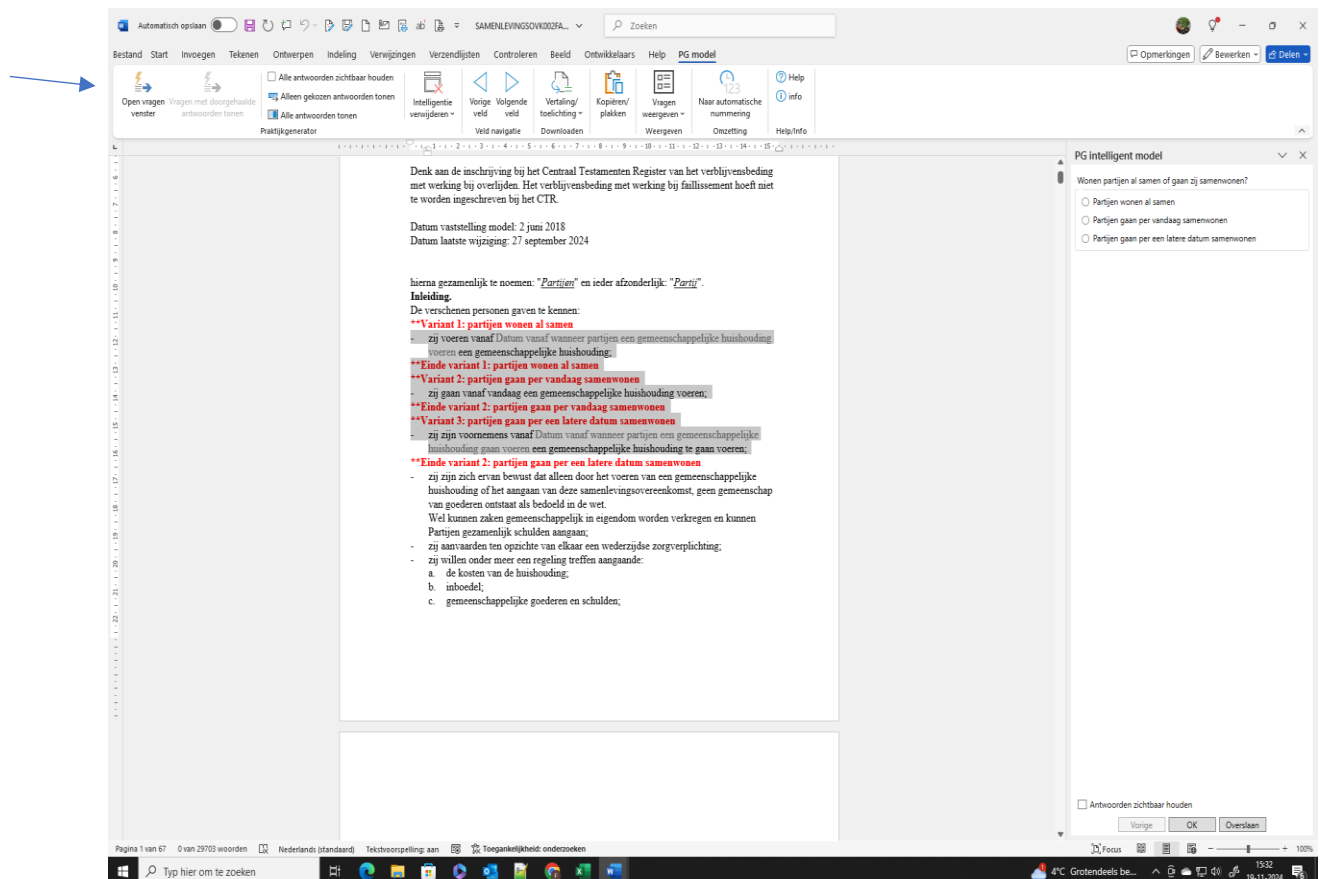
Automatisch opslaan SAMENLEVINGSOVK002FA... Zoeken

Bestand Start Invoegen Tekenen Ontwerpen Indeling Verwijzingen Verzendlijsten Controleren Beeld Ontwikkelaars Help PG model

Opmerkingen Bewerken Delen

Open vragen venster Vragen met doorgehaalde antwoorden tonen Alle antwoorden zichtbaar houden Alleen gekozen antwoorden tonen Alle antwoorden tonen Praktijkgenerator Intelligentie verwijderen Vorige veld Volgende veld Veld navigatie Vertaling/ toelichting Downloaden Kopiëren/ plakken Vragen weergeven Weergeven Naar automatische nummering Omzetting Help info Help/Info

Denk aan de inschrijving bij het Centraal Testamenten Register van het verblijvensbeding met werking bij overlijden. Het verblijvensbeding met werking bij faillissement hoeft niet te worden ingeschreven bij het CTR.

Datum vaststelling model: 2 juni 2018
Datum laatste wijziging: 27 september 2024

hierna gezamenlijk te noemen: "Partijen" en ieder afzonderlijk: "Partij".
Inleiding.
De verschenen personen gaven te kennen:
**Variant 1: partijen wonen al samen
- zij voeren vanaf Datum vanaf wanneer partijen een gemeenschappelijke huishouding voeren een gemeenschappelijke huishouding;
**Einde variant 1: partijen wonen al samen
**Variant 2: partijen gaan per vandaag samenwonen
- zij gaan vanaf vandaag een gemeenschappelijke huishouding voeren;
**Einde variant 2: partijen gaan per vandaag samenwonen
**Variant 3: partijen gaan per een latere datum samenwonen
- zij zijn voornemens vanaf Datum vanaf wanneer partijen een gemeenschappelijke huishouding gaan voeren een gemeenschappelijke huishouding te gaan voeren;
**Einde variant 2: partijen gaan per een latere datum samenwonen
- zij zijn zich ervan bewust dat alleen door het voeren van een gemeenschappelijke huishouding of het aangaan van deze samenlevingsovereenkomst, geen gemeenschap van goederen ontstaat als bedoeld in de wet.
Wel kunnen zaken gemeenschappelijk in eigendom worden verkregen en kunnen Partijen gezamenlijk schulden aangaan;
- zij aanvaarden ten opzichte van elkaar een wederzijdse zorgverplichting;
- zij willen onder meer een regeling treffen aangaande:
a. de kosten van de huishouding;
b. inboedel;
c. gemeenschappelijke goederen en schulden;

PG intelligent model
Wonen partijen al samen of gaan zij samenwonen?
Partijen wonen al samen
Partijen gaan per vandaag samenwonen
Partijen gaan per een latere datum samenwonen

Antwoorden zichtbaar houden
Vorige OK Overslaan

Pagina 1 van 67 0 van 29703 woorden Nederlands (standaard) Tekstvoorspelling: aan Toegankelijkheid: onderzoeken Focus 100%

Typ hier om te zoeken 4°C Grotendeels be... 15:32 19-11-2024